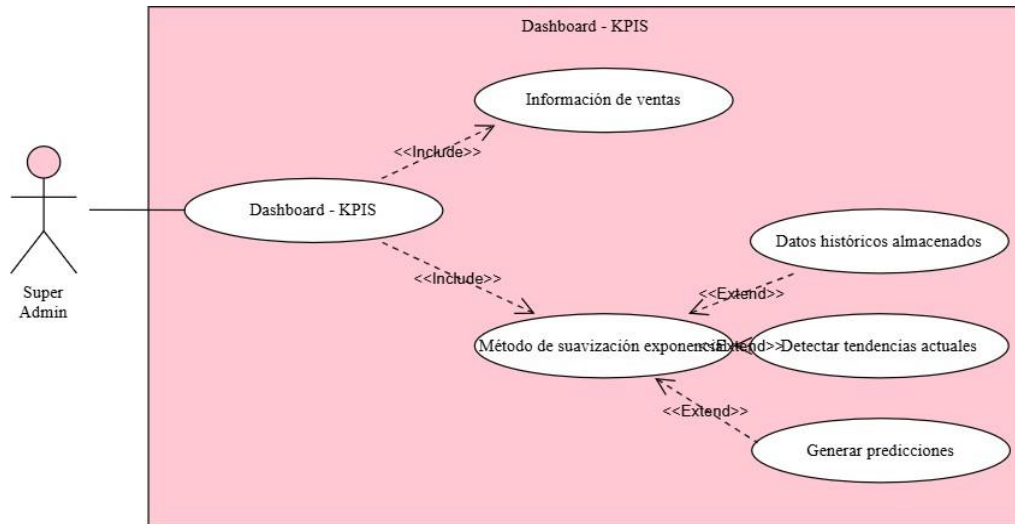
Dashboard - KPIS

Información de ventas

<<Include>>

Super Admin

Dashboard - KPIS

Datos históricos almacenados

<<Include>>

<<Extend>>

Método de suavización exponencial

<<Extend>>

Detectar tendencias actuales

<<Extend>>

Generar predicciones